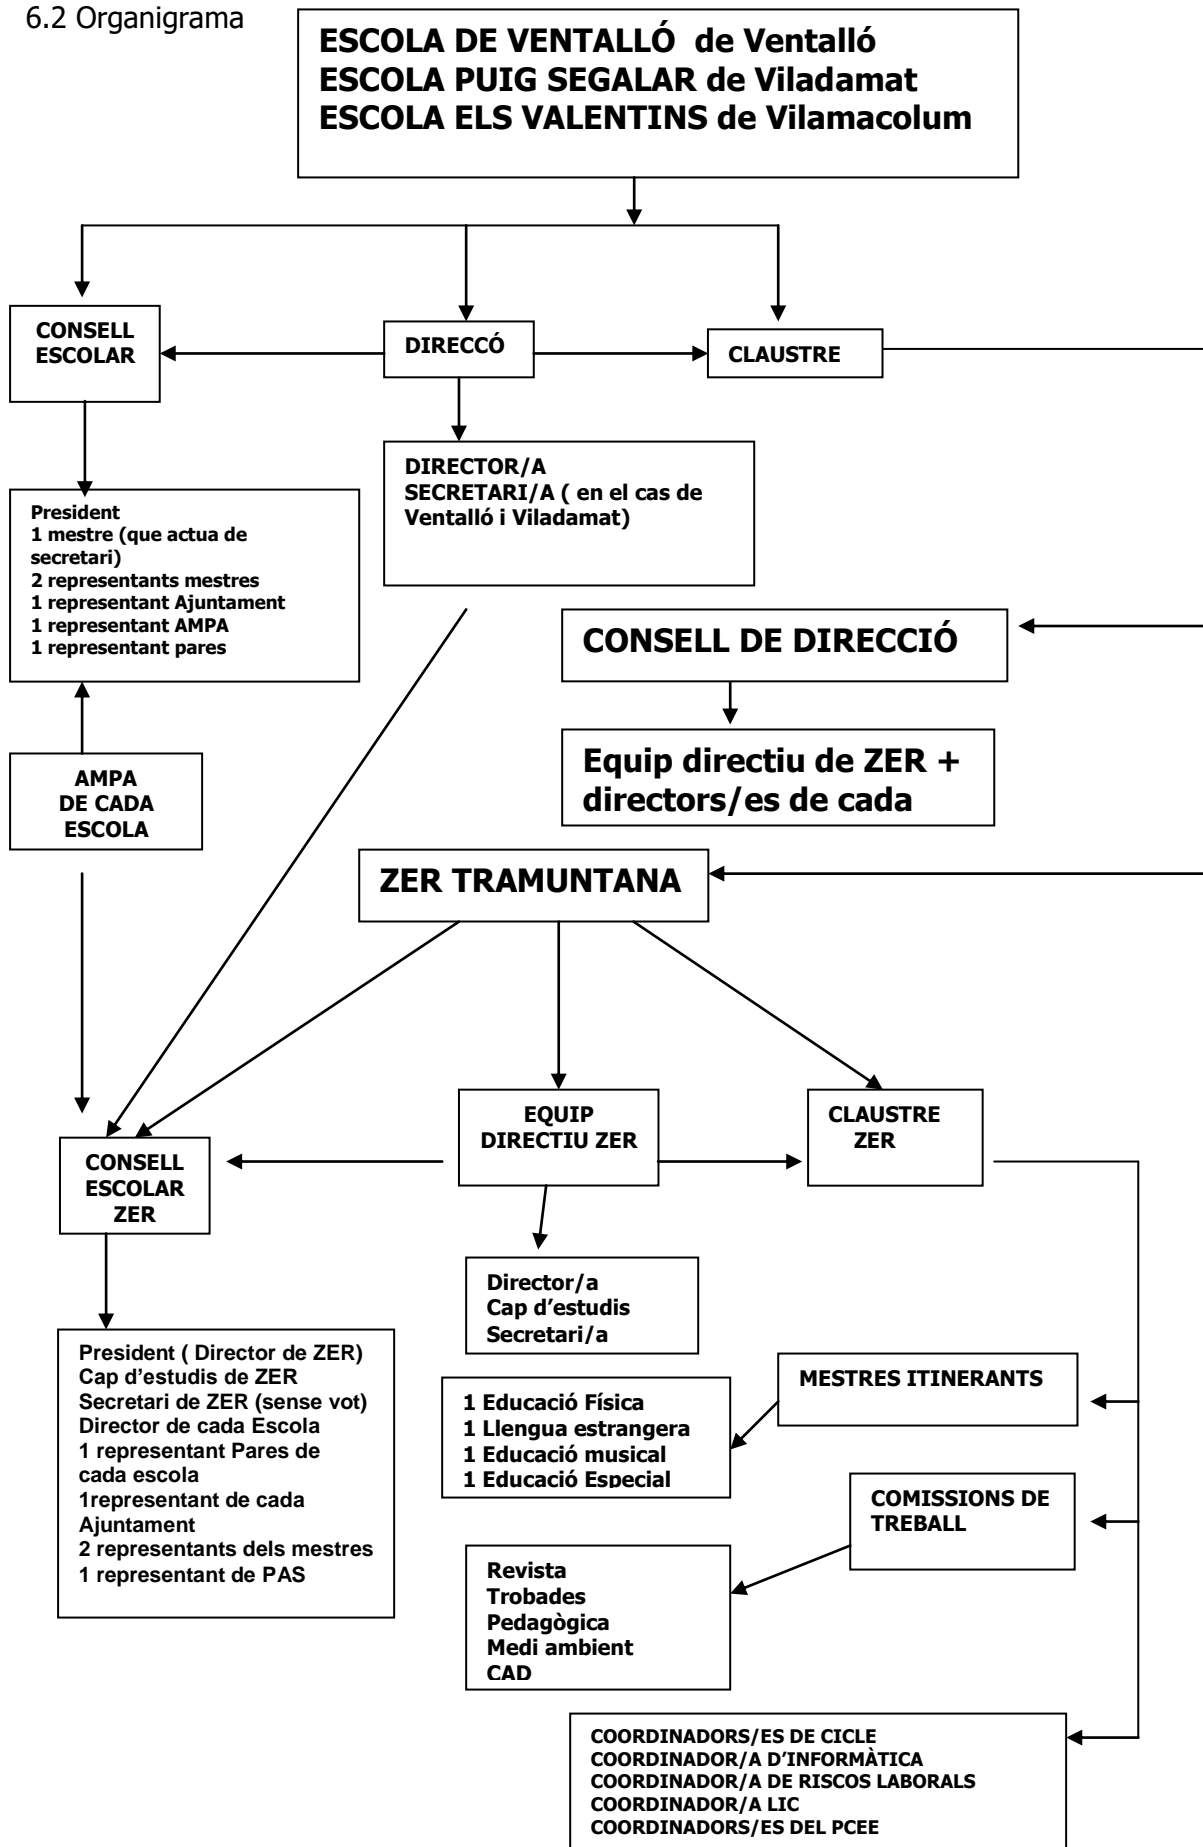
6.2 Organigrama

ESCOLA DE VENTALLÓ de Ventalló
ESCOLA PUIG SEGALAR de Viladamat
ESCOLA ELS VALENTINS de Vilamacolum

CONSELL ESCOLAR

DIRECCÓ

CLAUSTRE

DIRECTOR/A
SECRETARI/A ( en el cas de Ventalló i Viladamat)

President
1 mestre (que actua de secretari)
2 representants mestres
1 representant Ajuntament
1 representant AMPA
1 representant pares

CONSELL DE DIRECCIÓ

Equip directiu de ZER + directors/es de cada

AMPA
DE CADA
ESCOLA

ZER TRAMUNTANA

EQUIP DIRECTIU ZER

CLAUSTRE ZER

CONSELL ESCOLAR ZER

Director/a
Cap d'estudis
Secretari/a

President ( Director de ZER)
Cap d'estudis de ZER
Secretari de ZER (sense vot)
Director de cada Escola
1 representant Pares de cada escola
1representant de cada Ajuntament
2 representants dels mestres
1 representant de PAS

MESTRES ITINERANTS

1 Educació Física
1 Llengua estrangera
1 Educació musical
1 Educació Especial

COMISSIONS DE TREBALL

Revista
Trobades
Pedagògica
Medi ambient
CAD

COORDINADORS/ES DE CICLE
COORDINADOR/A D'INFORMÀTICA
COORDINADOR/A DE RISCOS LABORALS
COORDINADOR/A LIC
COORDINADORS/ES DEL PCEE